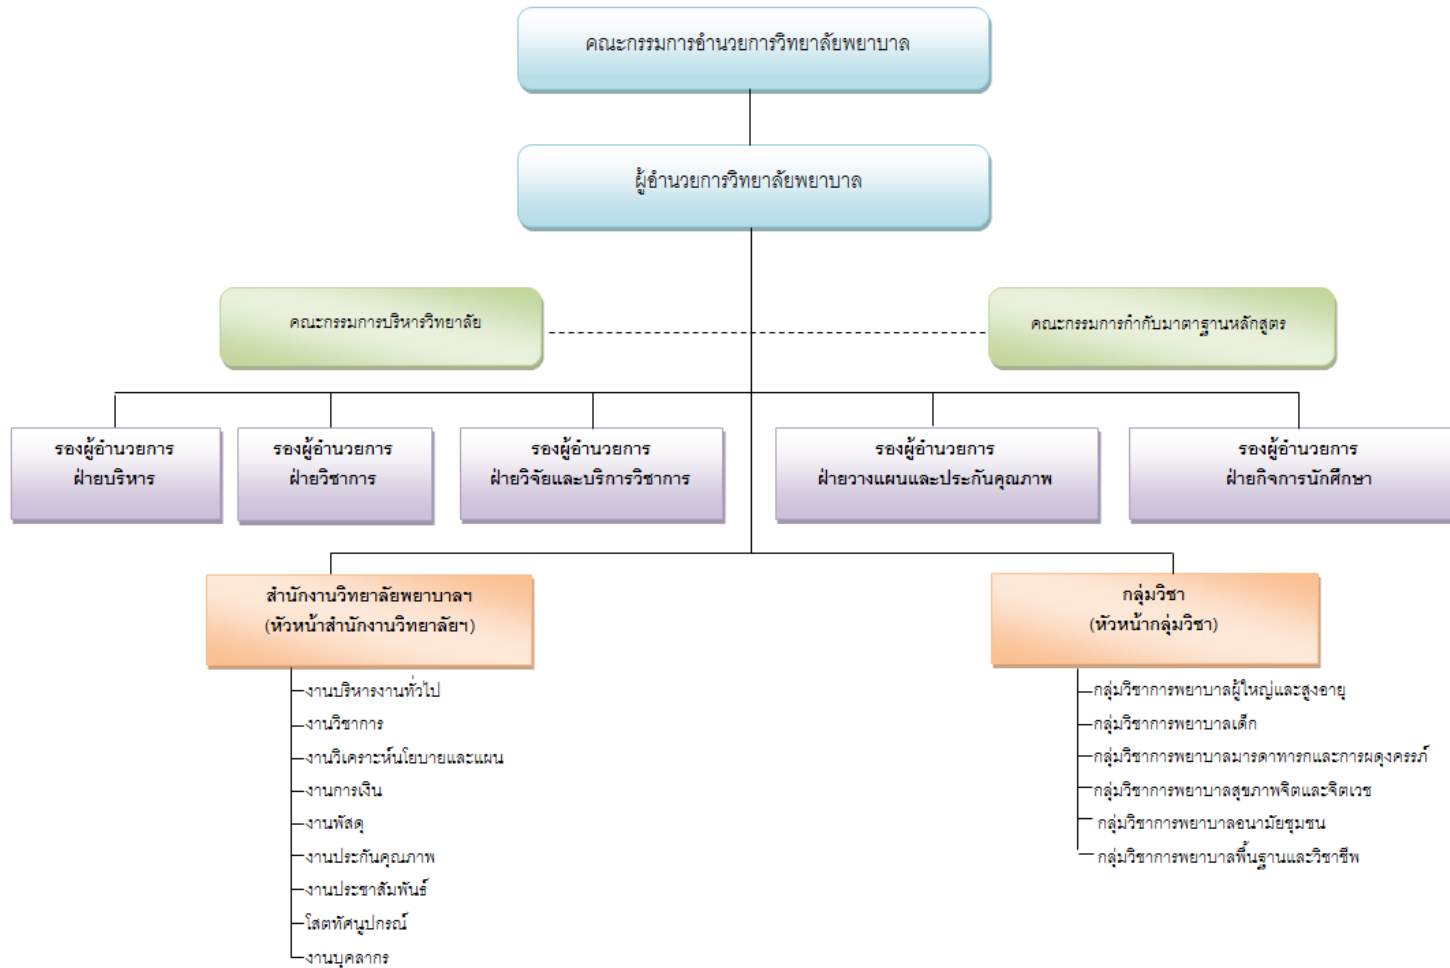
คณะกรรมการอำนวยการวิทยาลัยพยาบาล

ผู้อำนวยการวิทยาลัยพยาบาล

คณะกรรมการบริหารวิทยาลัย

คณะกรรมการกำกับมาตรฐานหลักสูตร

รองผู้อำนวยการ ฝ่ายบริหาร

รองผู้อำนวยการ ฝ่ายวิชาการ

รองผู้อำนวยการ ฝ่ายวิจัยและบริการวิชาการ

รองผู้อำนวยการ ฝ่ายวางแผนและประกันคุณภาพ

รองผู้อำนวยการ ฝ่ายกิจการนักศึกษา

สำนักงานวิทยาลัยพยาบาลฯ (หัวหน้าสำนักงานวิทยาลัยฯ)

งานบริหารงานทั่วไป
งานวิชาการ
งานวิเคราะห์นโยบายและแผน
งานการเงิน
งานพัสดุ
งานประกันคุณภาพ
งานประชาสัมพันธ์
โสตทัศนูปกรณ์
งานบุคลากร

กลุ่มวิชา (หัวหน้ากลุ่มวิชา)

กลุ่มวิชาการพยาบาลผู้ใหญ่และสูงอายุ
กลุ่มวิชาการพยาบาลเด็ก
กลุ่มวิชาการพยาบาลมารดาทารกและการผดุงครรภ์
กลุ่มวิชาการพยาบาลสุขภาพจิตและจิตเวช
กลุ่มวิชาการพยาบาลอนามัยชุมชน
กลุ่มวิชาการพยาบาลพื้นฐานและวิชาชีพ